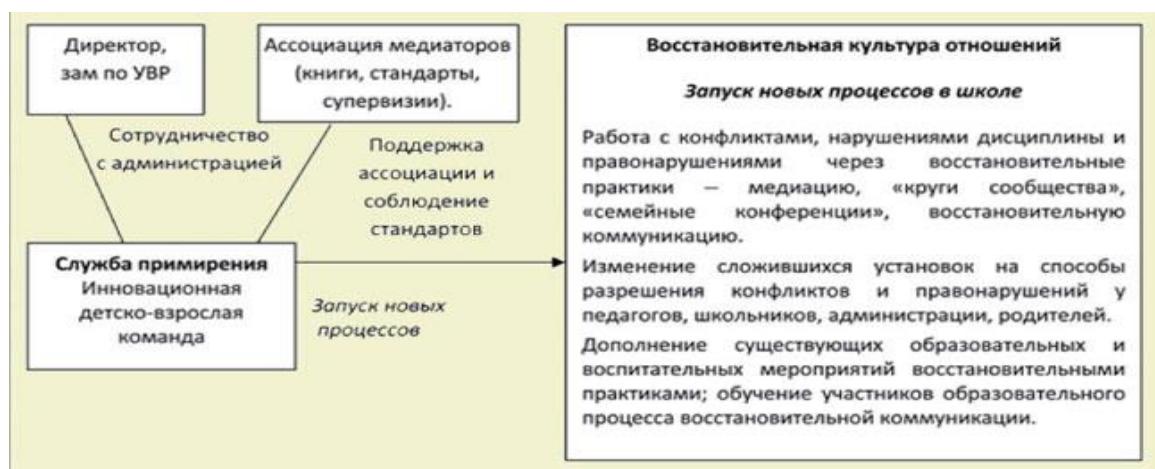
Директор, зам по УВР

Ассоциация медиаторов (книги, стандарты, супервизии).

Сотрудничество с администрацией

Поддержка ассоциации и соблюдение стандартов

Служба примирения
Инновационная детско-взрослая команда

Запуск новых процессов

Восстановительная культура отношений

Запуск новых процессов в школе

Работа с конфликтами, нарушениями дисциплины и правонарушениями через восстановительные практики — медиацию, «круги сообщества», «семейные конференции», восстановительную коммуникацию.

Изменение сложившихся установок на способы разрешения конфликтов и правонарушений у педагогов, школьников, администрации, родителей.

Дополнение существующих образовательных и воспитательных мероприятий восстановительными практиками; обучение участников образовательного процесса восстановительной коммуникации.